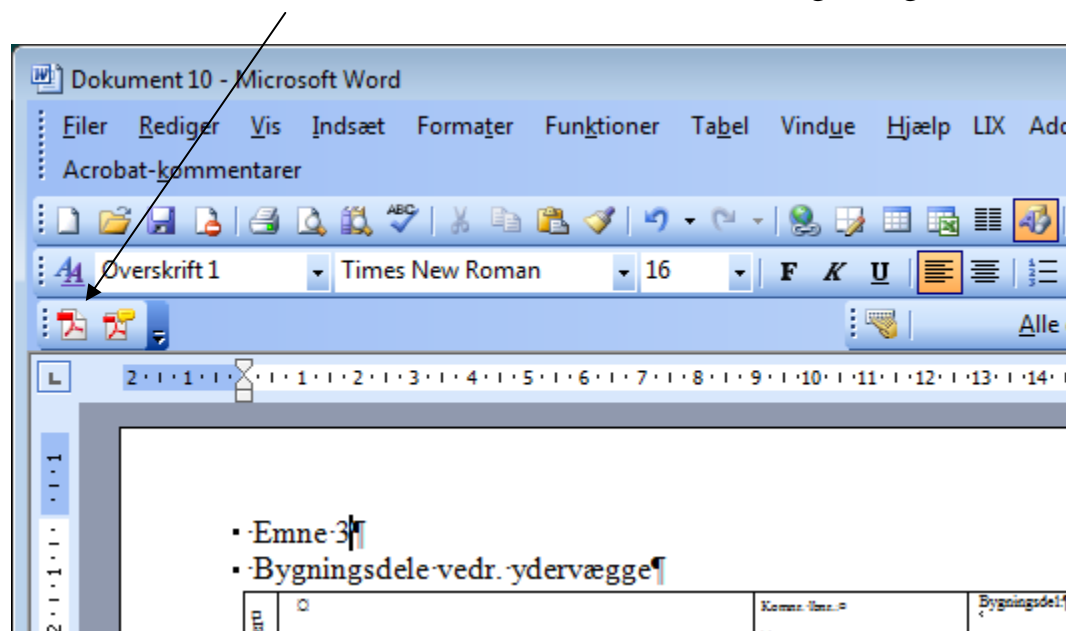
Dokument 10 - Microsoft Word

Filer Rediger Vis Indsæt Formater Funktioner Tabel Vindue Hjælp LIX Add

Acrobat-kommentarer

Overskrift 1 Times New Roman 16 F K U

Alle

2 · 1 · 1 · 1 · 1 · 2 · 3 · 4 · 5 · 6 · 7 · 8 · 9 · 10 · 11 · 12 · 13 · 14

Emne 3¶

Bygningsdele vedr. ydervægge¶

Komm.-lbnr.

Bygningsdel